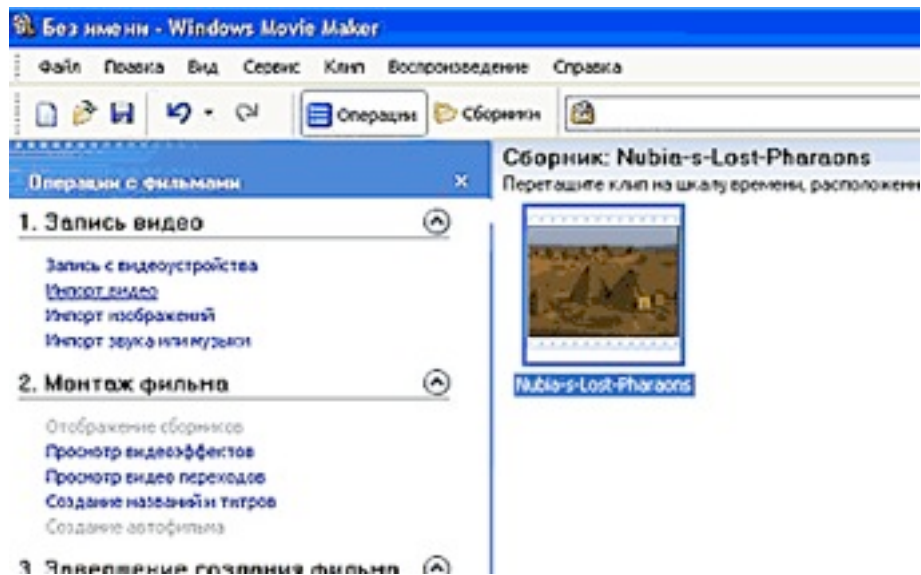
Без имени - Windows Movie Maker

Файл Правка Вид Сервис Клип Воспроизведение Справка

Операции Сборники

Операции с фильмами ×

1. Запись видео

Запись с видеоустройства
Импорт видео
Импорт изображений
Импорт звука или музыки

2. Монтаж фильма

Отображение сборников
Просмотр видеоэффектов
Просмотр видео переходов
Создание названий и титров
Создание автофильма

3. Завершение создания фильма

Сборник: Nubia-s-Lost-Pharaons
Перетащите клип на шкалу времени, расположен

Nubia-s-Lost-Pharaons